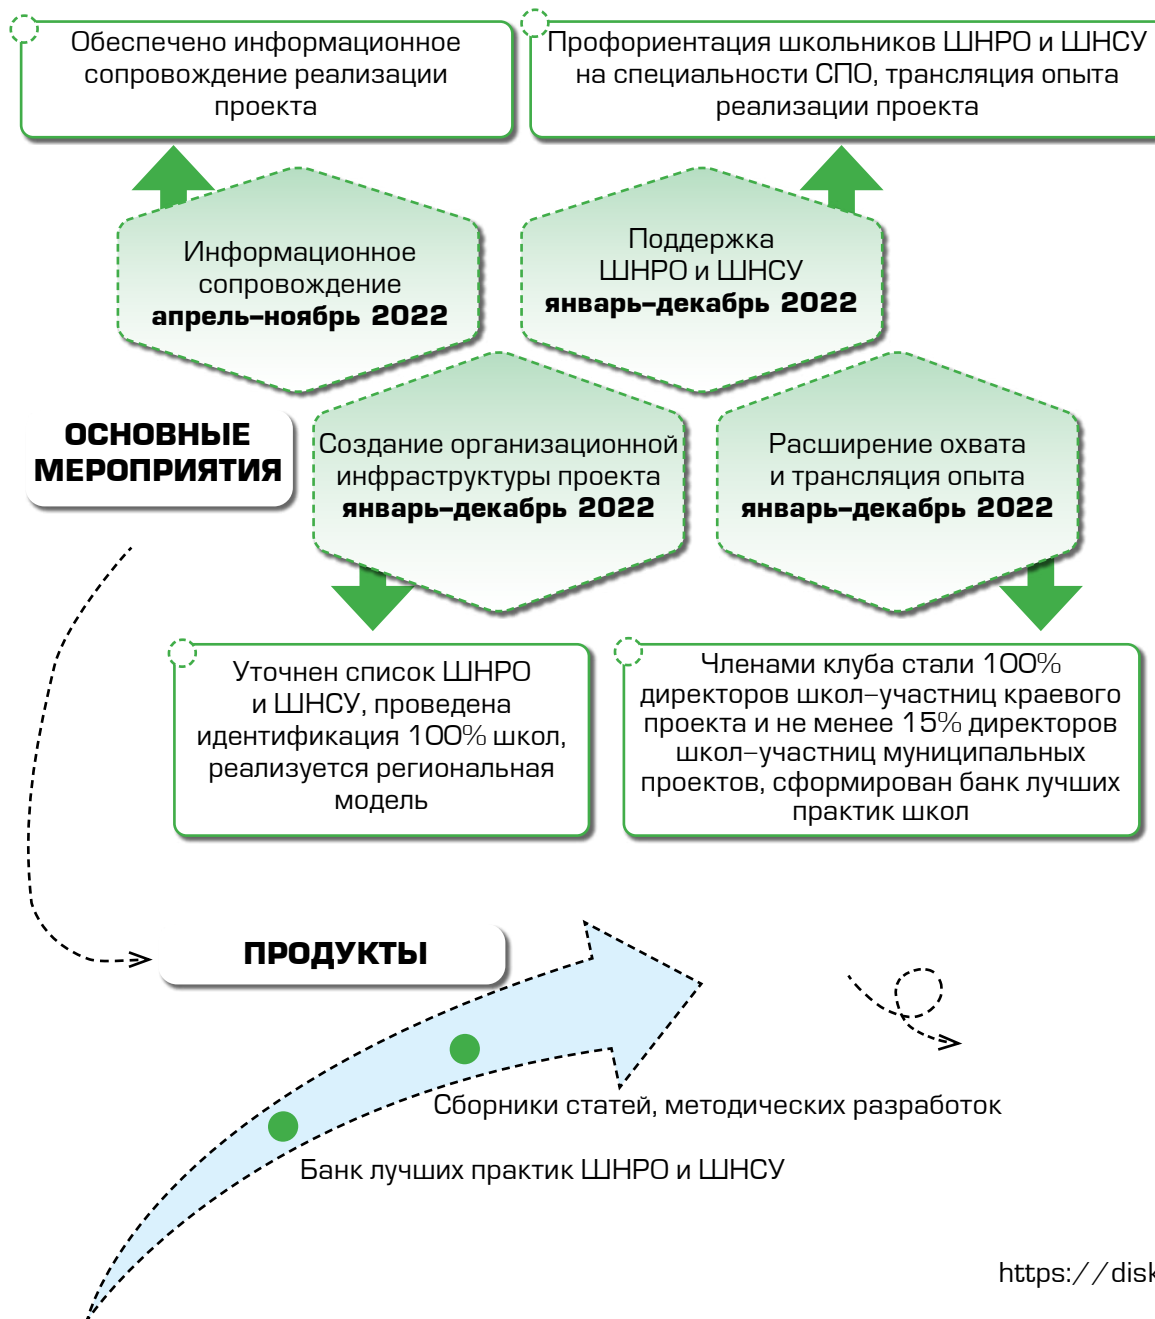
Обеспечено информационное сопровождение реализации проекта

Профориентация школьников ШНРО и ШНСУ на специальности СПО, трансляция опыта реализации проекта

Информационное сопровождение
**апрель–ноябрь 2022**

Поддержка ШНРО и ШНСУ
**январь–декабрь 2022**

ОСНОВНЫЕ МЕРОПРИЯТИЯ

Создание организационной инфраструктуры проекта
**январь–декабрь 2022**

Расширение охвата и трансляция опыта
**январь–декабрь 2022**

Уточнен список ШНРО и ШНСУ, проведена идентификация 100% школ, реализуется региональная модель

Членами клуба стали 100% директоров школ–участниц краевого проекта и не менее 15% директоров школ–участниц муниципальных проектов, сформирован банк лучших практик школ

ПРОДУКТЫ

Сборники статей, методических разработок

Банк лучших практик ШНРО и ШНСУ

https://disk